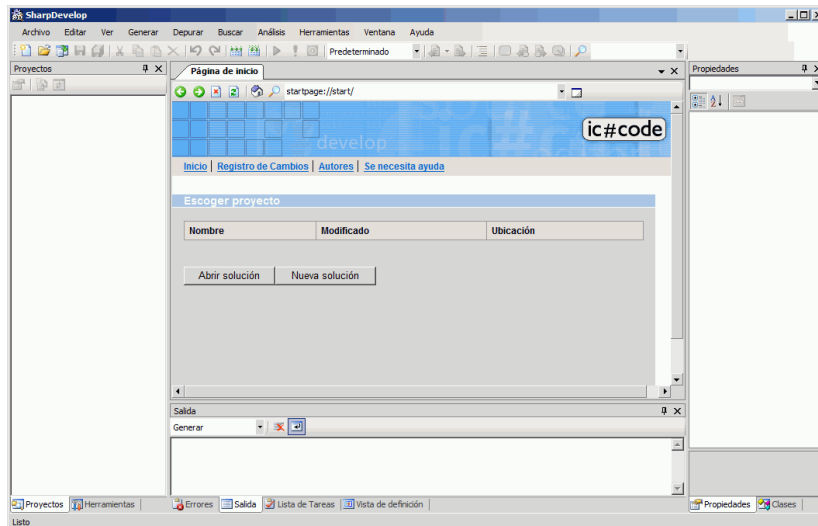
SharpDevelop

Archivo Editar Ver Generar Depurar Buscar Análisis Herramientas Ventana Ayuda

Predeterminado

Proyectos

Página de inicio

startpage://start/

develop

ic#code

Inicio | Registro de Cambios | Autores | Se necesita ayuda

Escoger proyecto

| Nombre | Modificado | Ubicación |
|---|---|---|

Abrir solución Nueva solución

Propiedades

Salida

Generar

Proyectos Herramientas

Errores Salida Lista de Tareas Vista de definición

Propiedades Clases

Listo